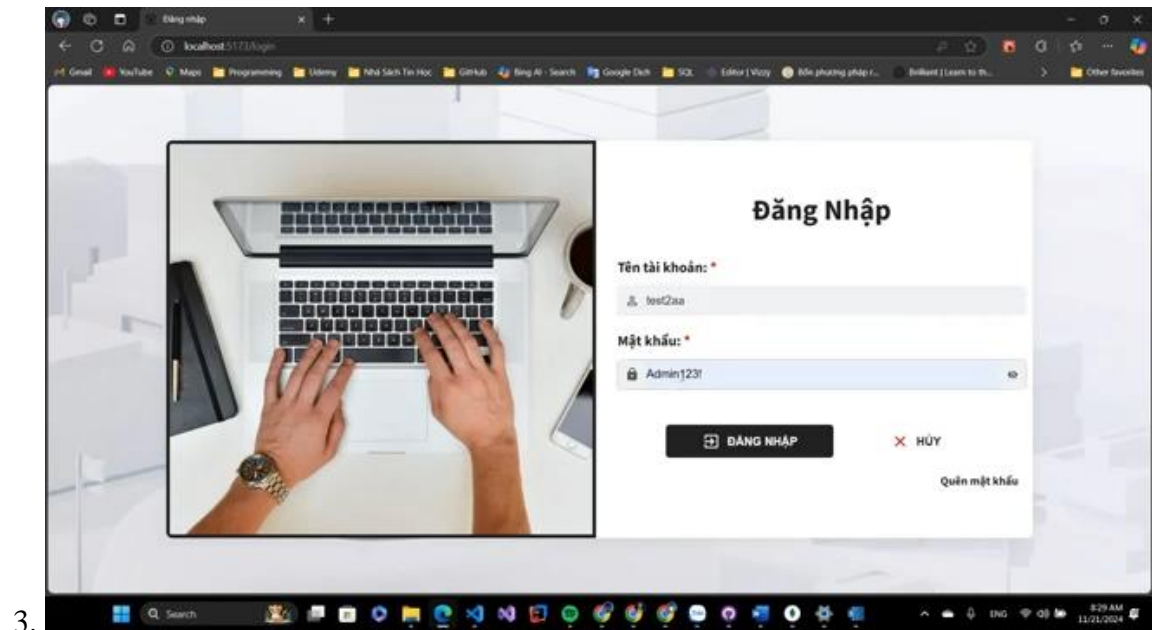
3.

Đăng nhập

localhost:5173/login

Gmail YouTube Maps Programming Udemy Nhà Sách Tin Học GitHub Bing AI - Search Google Dịch SQL Editor | Vizzy Bốn phương pháp r... Brilliant | Learn to th... Other favorites

Đăng Nhập

Tên tài khoản: *

test2aa

Mật khẩu: *

Admin123!

ĐĂNG NHẬP

HỦY

Quên mật khẩu

Search

ENG

8:29 AM
11/21/2024